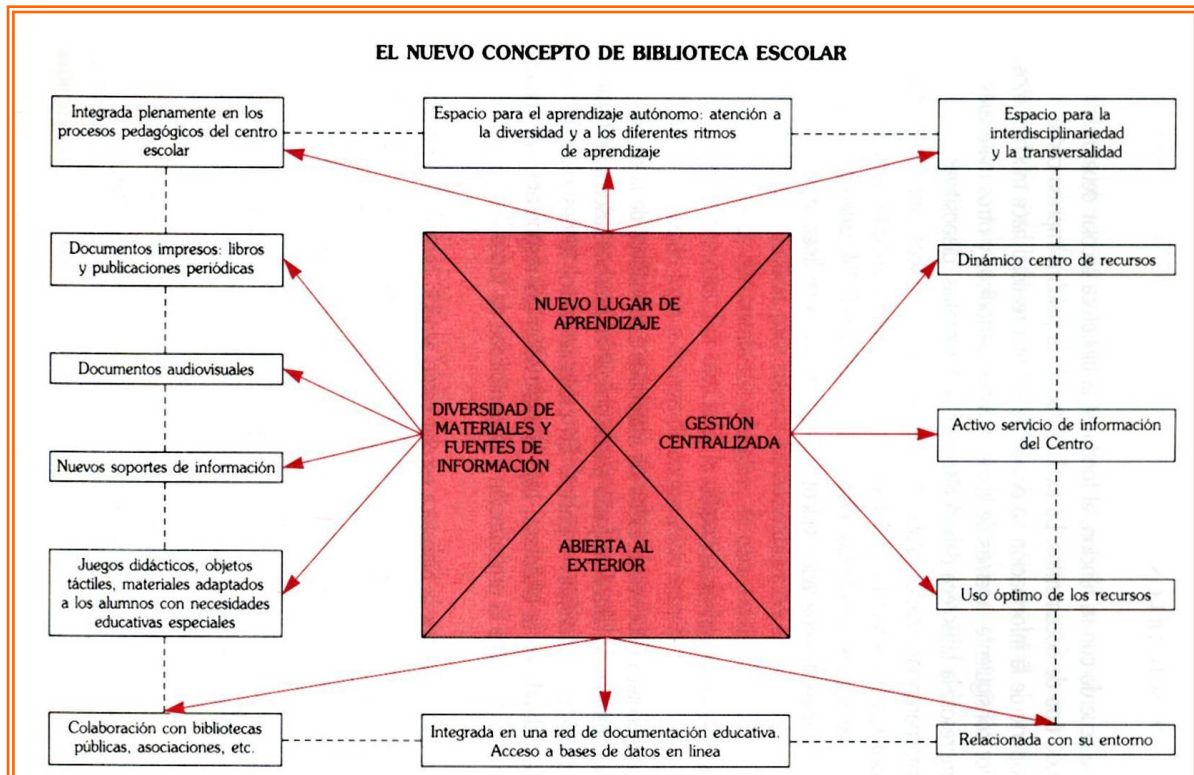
EL NUEVO CONCEPTO DE BIBLIOTECA ESCOLAR

Integrada plenamente en los procesos pedagógicos del centro escolar

Espacio para el aprendizaje autónomo: atención a la diversidad y a los diferentes ritmos de aprendizaje

Espacio para la interdisciplinariedad y la transversalidad

Documentos impresos: libros y publicaciones periódicas

Documentos audiovisuales

Nuevos soportes de información

Juegos didácticos, objetos táctiles, materiales adaptados a los alumnos con necesidades educativas especiales

NUEVO LUGAR DE APRENDIZAJE

DIVERSIDAD DE MATERIALES Y FUENTES DE INFORMACIÓN

GESTIÓN CENTRALIZADA

ABIERTA AL EXTERIOR

Dinámico centro de recursos

Activo servicio de información del Centro

Uso óptimo de los recursos

Colaboración con bibliotecas públicas, asociaciones, etc.

Integrada en una red de documentación educativa. Acceso a bases de datos en línea

Relacionada con su entorno